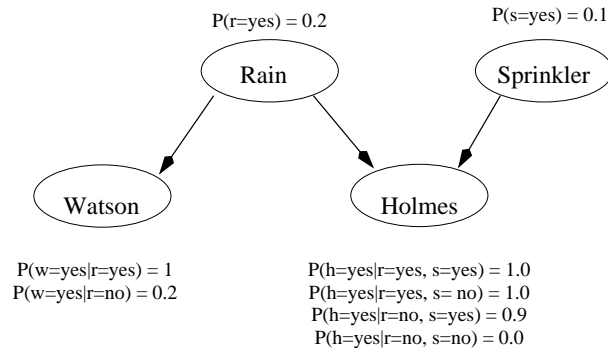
P(r=yes) = 0.2

P(s=yes) = 0.1

Rain

Sprinkler

Watson

Holmes

P(w=yes|r=yes) = 1
P(w=yes|r=no) = 0.2

P(h=yes|r=yes, s=yes) = 1.0
P(h=yes|r=yes, s= no) = 1.0
P(h=yes|r=no, s=yes) = 0.9
P(h=yes|r=no, s=no) = 0.0